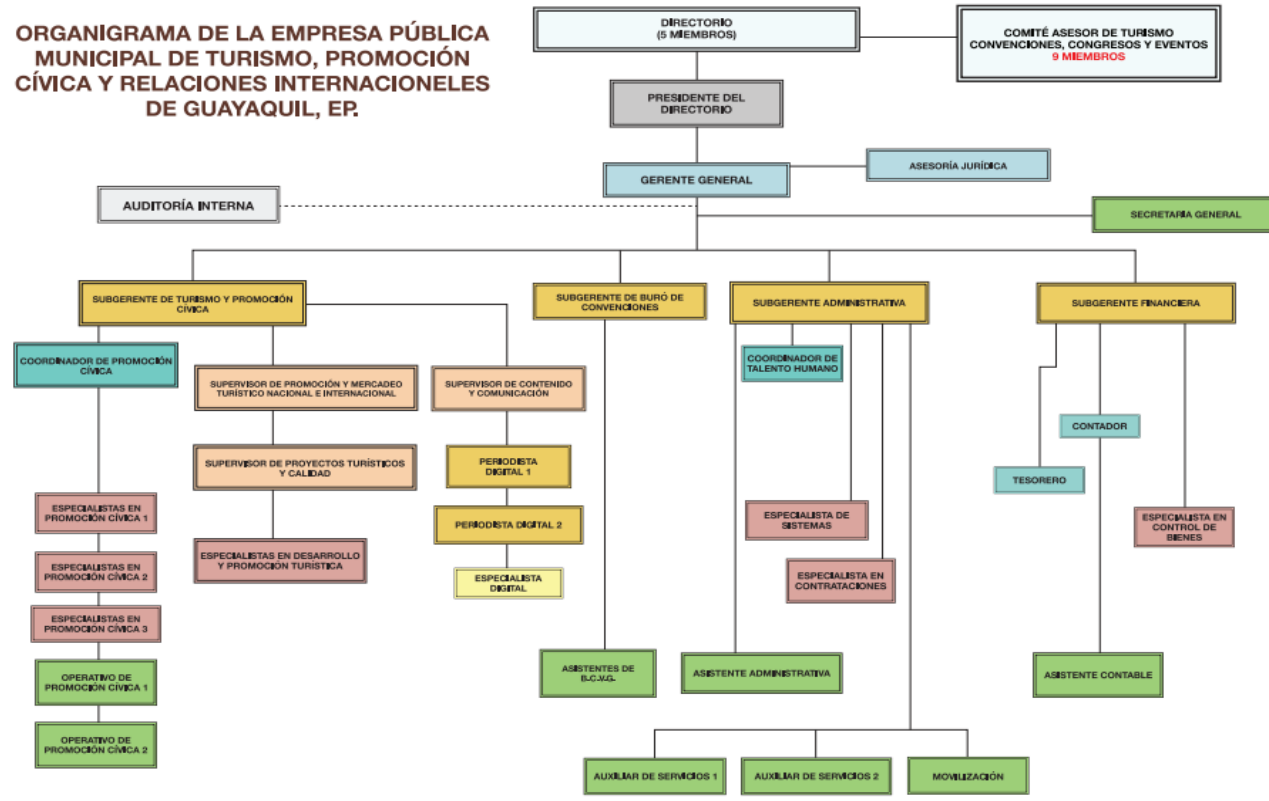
ORGANIGRAMA DE LA EMPRESA PÚBLICA MUNICIPAL DE TURISMO, PROMOCIÓN CÍVICA Y RELACIONES INTERNACIONELES DE GUAYAQUIL, EP.

DIRECTORIO
(5 MIEMBROS)

COMITÉ ASESOR DE TURISMO CONVENCIONES, CONGRESOS Y EVENTOS
9 MIEMBROS

PRESIDENTE DEL DIRECTORIO

GERENTE GENERAL

ASESORÍA JURÍDICA

AUDITORÍA INTERNA

SECRETARIA GENERAL

SUBGERENTE DE TURISMO Y PROMOCIÓN CÍVICA

SUBGERENTE DE BURÓ DE CONVENCIONES

SUBGERENTE ADMINISTRATIVA

SUBGERENTE FINANCIERA

COORDINADOR DE PROMOCIÓN CÍVICA

SUPERVISOR DE PROMOCIÓN Y MERCADEO TURÍSTICO NACIONAL E INTERNACIONAL

SUPERVISOR DE CONTENIDO Y COMUNICACIÓN

COORDINADOR DE TALENTO HUMANO

CONTADOR

TESORERO

SUPERVISOR DE PROYECTOS TURÍSTICOS Y CALIDAD

PERIODISTA DIGITAL 1

PERIODISTA DIGITAL 2

ESPECIALISTA DIGITAL

ESPECIALISTAS EN PROMOCIÓN CÍVICA 1

ESPECIALISTAS EN PROMOCIÓN CÍVICA 2

ESPECIALISTAS EN PROMOCION CÍVICA 3

ESPECIALISTAS EN DESARROLLO Y PROMOCIÓN TURÍSTICA

ESPECIALISTA DE SISTEMAS

ESPECIALISTA EN CONTRATACIONES

ESPECIALISTA EN CONTROL DE BIENES

OPERATIVO DE PROMOCIÓN CÍVICA 1

OPERATIVO DE PROMOCIÓN CÍVICA 2

ASISTENTES DE B.C.V.G.

ASISTENTE ADMINISTRATIVA

ASISTENTE CONTABLE

AUXILIAR DE SERVICIOS 1

AUXILIAR DE SERVICIOS 2

MOVILIZACIÓN